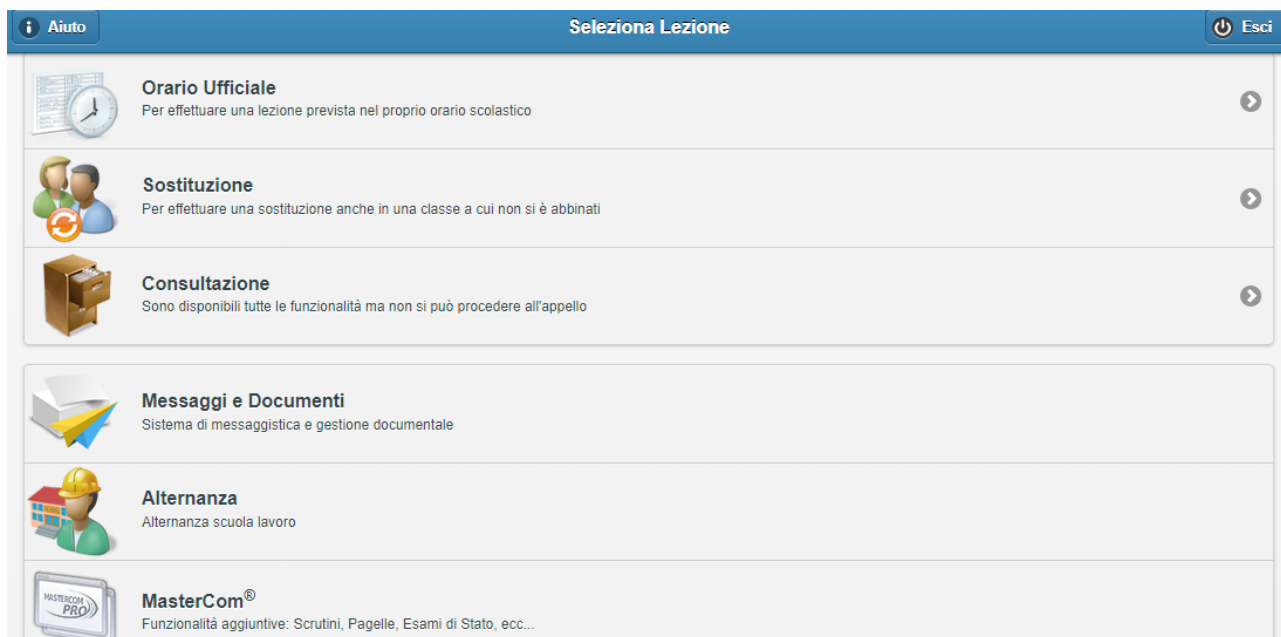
Aiuto

Seleziona Lezione

Esci

Orario Ufficiale
Per effettuare una lezione prevista nel proprio orario scolastico

Sostituzione
Per effettuare una sostituzione anche in una classe a cui non si è abbinati

Consultazione
Sono disponibili tutte le funzionalità ma non si può procedere all'appello

Messaggi e Documenti
Sistema di messaggistica e gestione documentale

Alternanza
Alternanza scuola lavoro

MASTERCOM PRO

MasterCom®
Funzionalità aggiuntive: Scrutini, Pagelle, Esami di Stato, ecc...